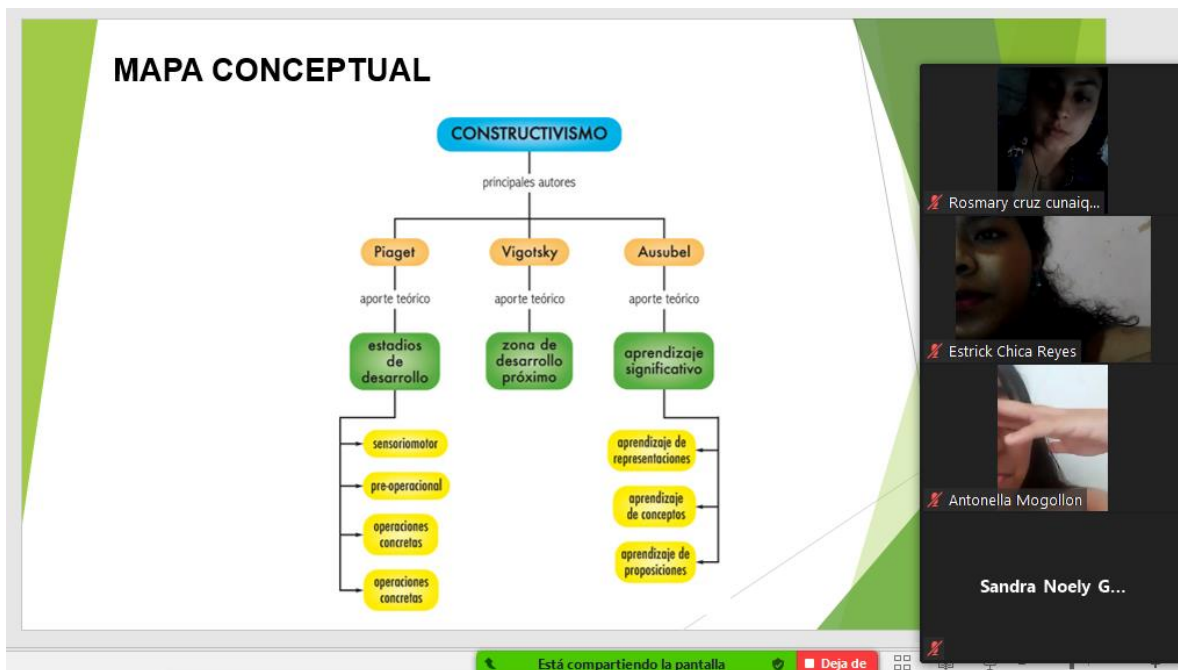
MAPA CONCEPTUAL

CONSTRUCTIVISMO

principales autores

Piaget

Vigotsky

Ausubel

aporte teórico

aporte teórico

aporte teórico

estadios de desarrollo

zona de desarrollo próximo

aprendizaje significativo

sensoriomotor

pre-operacional

operaciones concretas

operaciones concretas

aprendizaje de representaciones

aprendizaje de conceptos

aprendizaje de proposiciones

Rosmary cruz cunaiq...

Estrick Chica Reyes

Antonella Mogollon

Sandra Noely G...

Está compartiendo la pantalla

Deja de